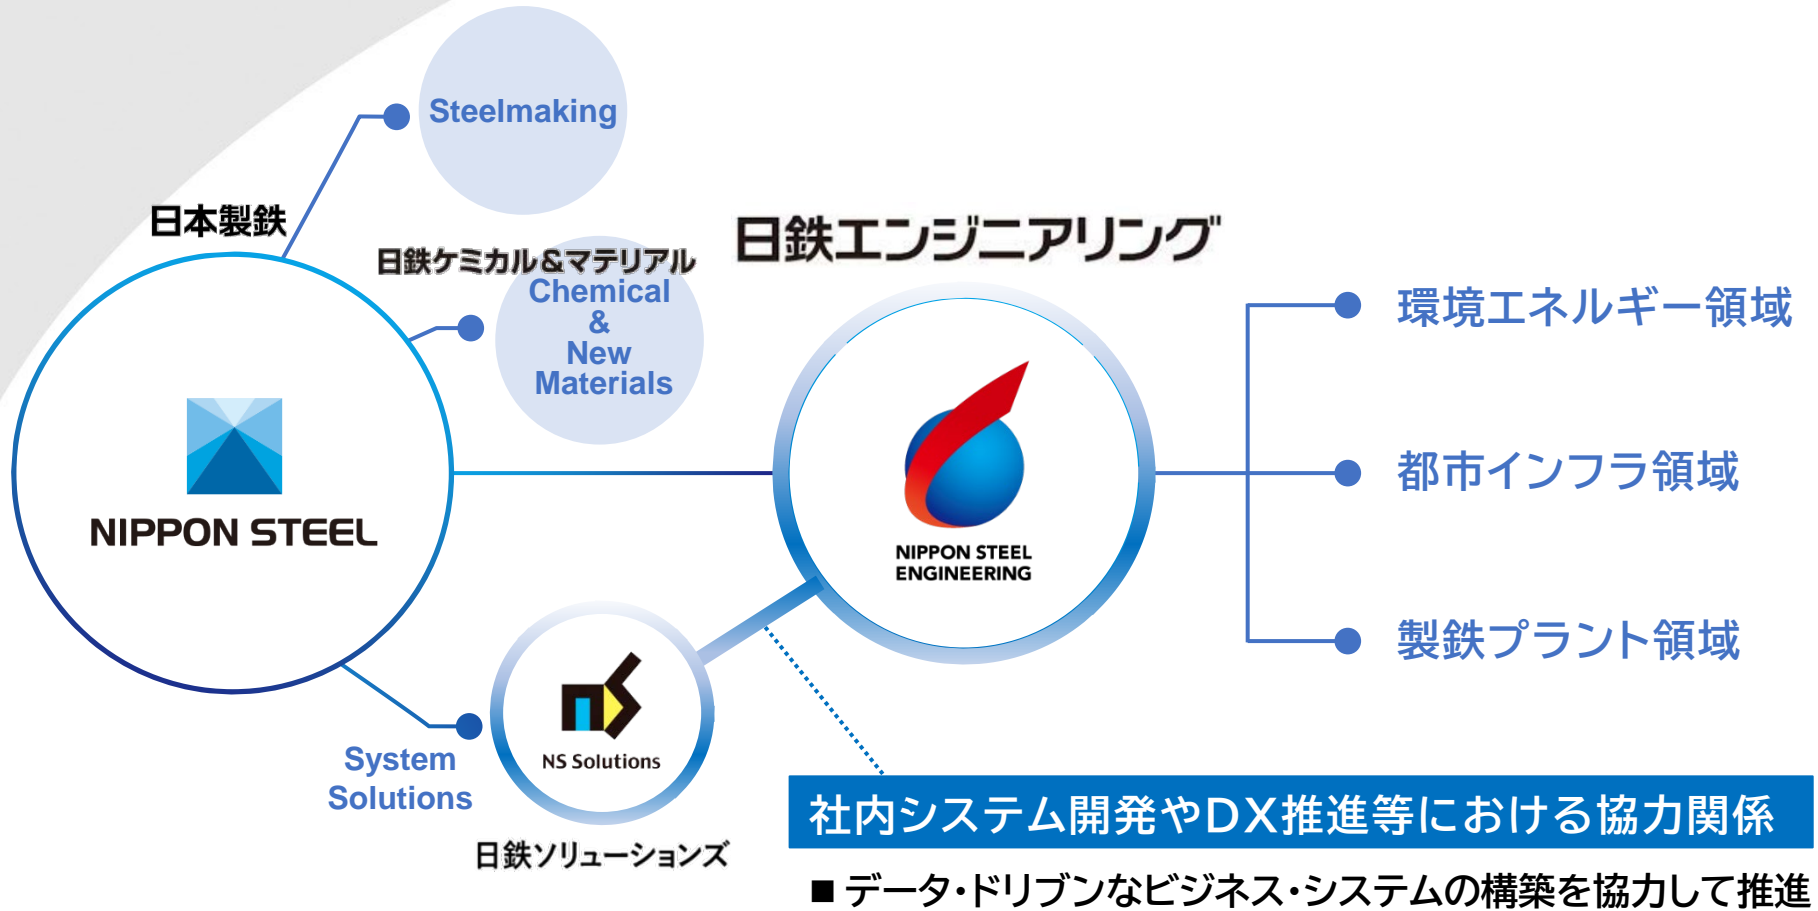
Steelmaking

日本製鉄

日鉄ケミカル&マテリアル
Chemical & New Materials

日鉄エンジニアリング

NIPPON STEEL

NIPPON STEEL ENGINEERING

環境エネルギー領域

都市インフラ領域

製鉄プラント領域

System Solutions

NS Solutions

日鉄ソリューションズ

社内システム開発やDX推進等における協力関係

■ データ・ドリブンなビジネス・システムの構築を協力して推進